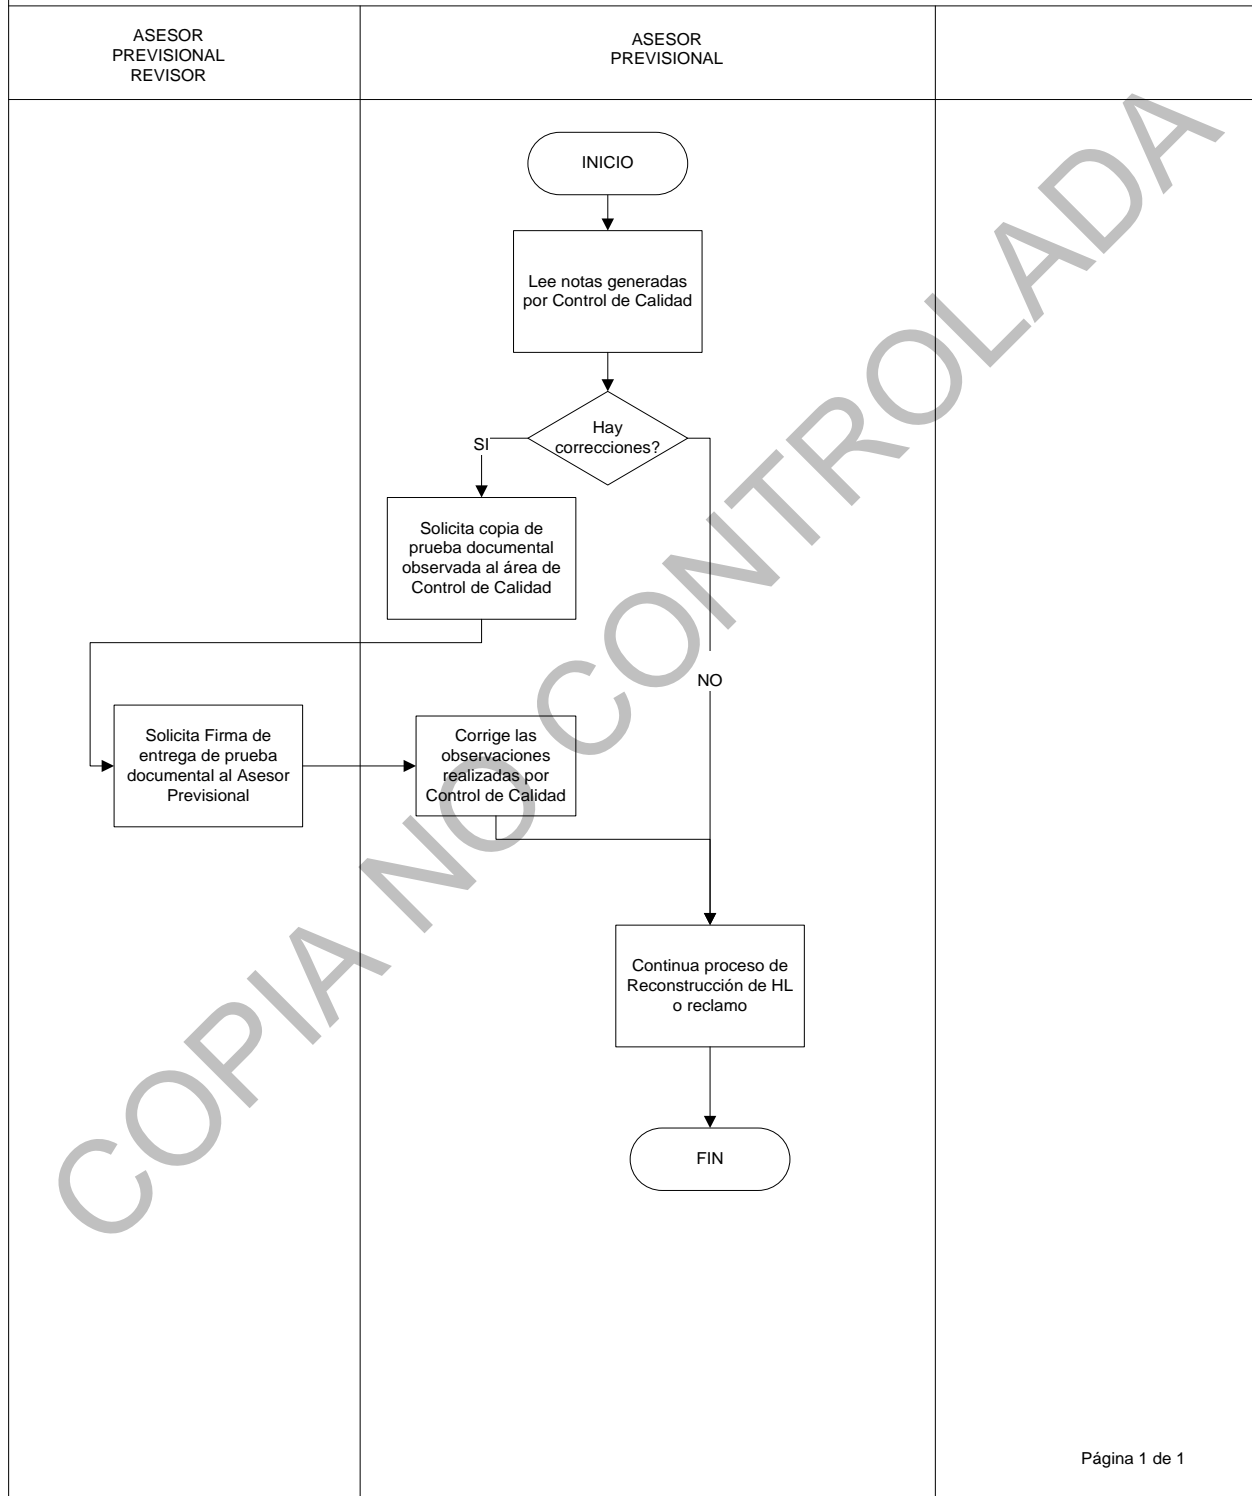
ASESOR PREVISIONAL REVISOR

ASESOR PREVISIONAL

INICIO

Lee notas generadas por Control de Calidad

Hay correcciones?

SI

Solicita copia de prueba documental observada al área de Control de Calidad

NO

Solicita Firma de entrega de prueba documental al Asesor Previsional

Corrige las observaciones realizadas por Control de Calidad

Continua proceso de Reconstrucción de HL o reclamo

FIN

COPIA NO CONTROLADA

Página 1 de 1